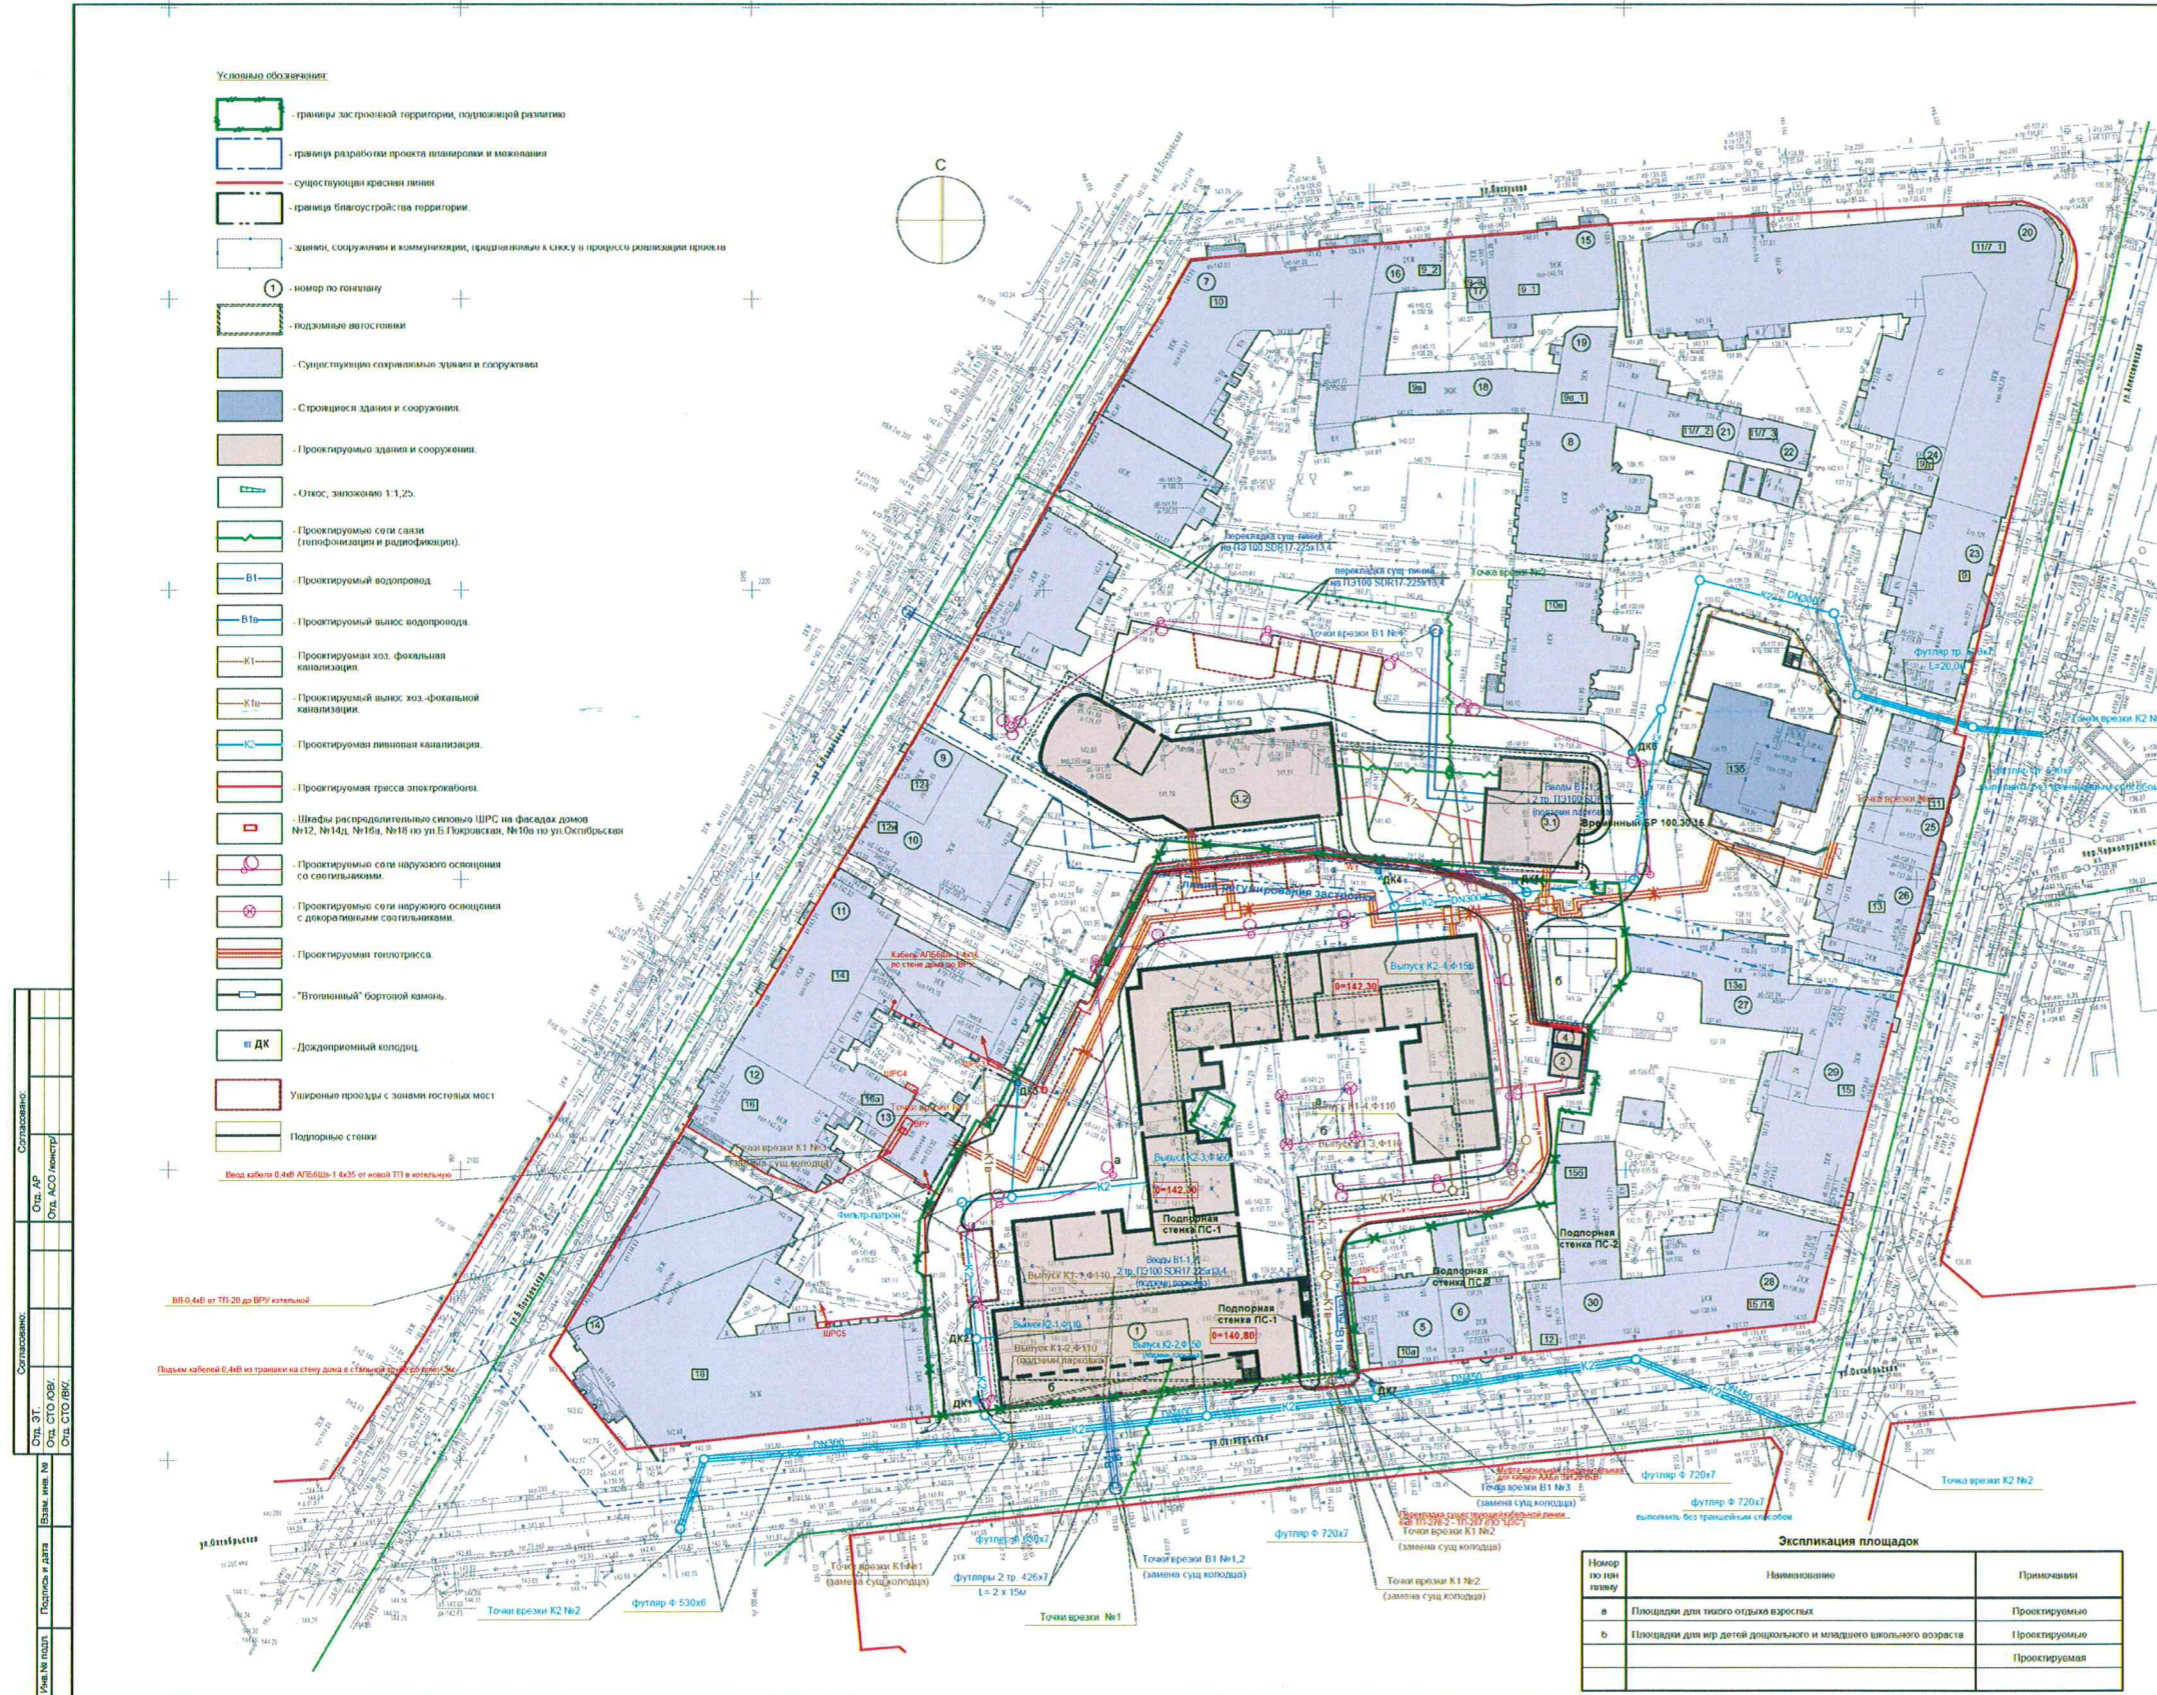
Условные обозначения:

- границы застроенной территории, подлежащей развитию
- граница разработки проекта планировки и межевания
- существующая красная линия
- граница благоустройства территории
- здания, сооружения и коммуникации, предлагаемые к сносу в процессе реализации проекта
- номер по генплану
- подземные автостоянки
- Существующие сохраняемые здания и сооружения
- Строящиеся здания и сооружения
- Проектируемые здания и сооружения
- Откос, заложение 1:1,25
- Проектируемые сети связи (телефонизация и радиофикация)
- Проектируемый водопровод
- Проектируемый вынос водопровода
- Проектируемая хоз. фекальная канализация
- Проектируемый вынос хоз.-фекальной канализации
- Проектируемая ливневая канализация
- Проектируемая трасса электрокабеля
- Шкафы распределительные силовые ШРС на фасадах домов №12, №14д, №16а, №18 по ул.Б.Покровская, №10а по ул.Октябрьская
- Проектируемые сети наружного освещения со светильниками
- Проектируемые сети наружного освещения с декоративными светильниками
- Проектируемая теплотрасса
- "Втопленный" бортовой камень
- Дождеприемный колодец
Уширенные проезды с зонами гостевых мест
Подпорные стенки

С

ул.Б.Покровская
ул.Октябрьская
ул.Варварская

Подпорная стенка ПС-1
Подпорная стенка ПС-2
Подпорная стенка ПС-3
0=142,30
0=142,30
0=140,80
Временный БР 100.30.16
Точка врезки В1 №1
Точка врезки К1 №1
Точки врезки К2 №2
Точка врезки К2 №2
Точки врезки В1 №1,2 (замена сущ колодца)
Точки врезки К1 №1 (замена сущ колодца)
Точка врезки К1 №2 (замена сущ колодца)
Точки врезки. №1
Точка врезки В1 №3
футляр Ф 530х6
футляры 2 тр. 426х7 L= 2 х 15м
футляр Ф 720х7
футляр Ф 720х7 выполнить без траншейным способом
Выпуск К2-4 Ф150
Выпуск К2-3 Ф150
Выпуск К1-4 Ф110
Выпуск К1-3 Ф110
Выпуск К1-1 Ф110
Выпуск К1-2 Ф110
Выпуск К2-1 Ф150
Выпуск К2-2 Ф150
Вводы В1-1,2 2 тр. П3100 SDR17-225х13,4
ДК1
ДК2
ДК4
ДК6
ДК7
DN300
Фильтр-патрон
Ввод кабеля 0,4кВ АПБбШв-1 4х35 от новой ТП в котельную
ВЛ-0,4кВ от ТП-20 до ВРУ котельной
Подъем кабелей 0,4кВ из траншеи на стену дома в стальной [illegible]
ШРС4
ШРС5

Экспликация площадок
| Номер по ген плану | Наименование | Примечание |
|---|---|---|
| а | Площадки для тихого отдыха взрослых | Проектируемые |
| б | Площадки для игр детей дошкольного и младшего школьного возраста | Проектируемые |
| | | Проектируемая |

Согласовано
Отд. АР
Отд. АСО /констр/
Отд. ЭТ
Отд. СТО /ОВ/
Отд. СТО /ВК/
Взам. инв. №
Подпись и дата
Инв.№ подл.